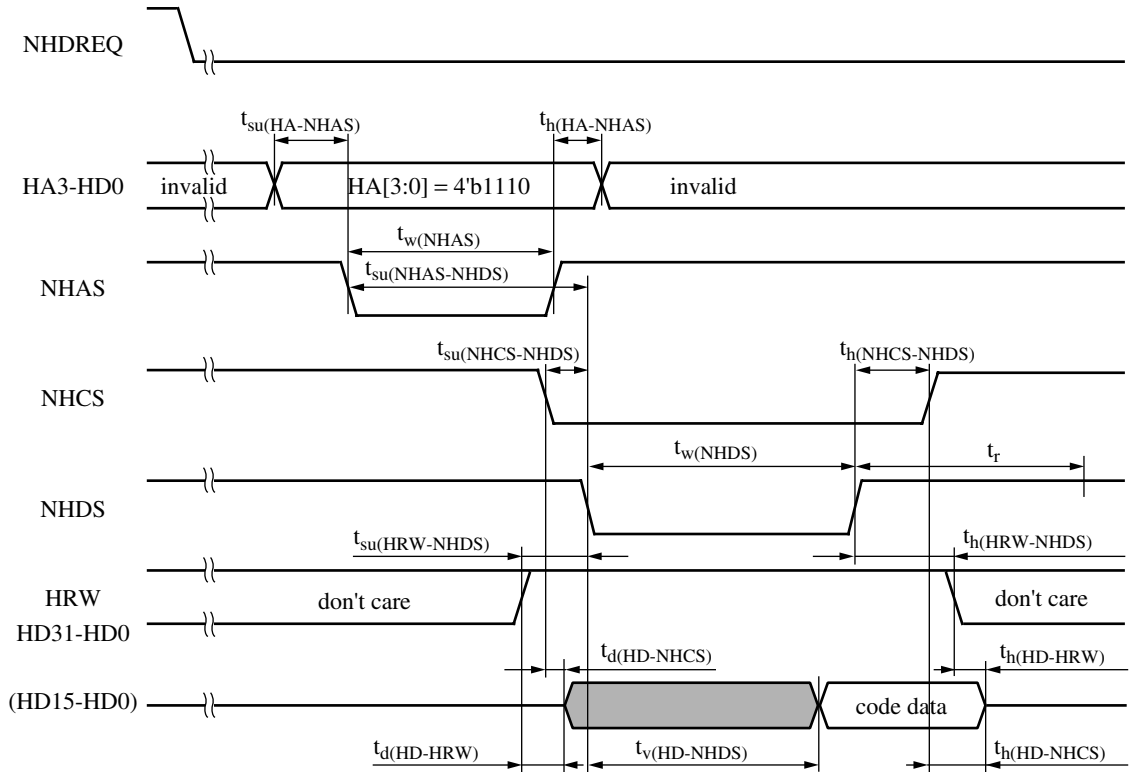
NHDREQ

$t_{su(HA-NHAS)}$

$t_{h(HA-NHAS)}$

HA3-HD0

invalid

HA[3:0] = 4'b1110

invalid

$t_{w(NHAS)}$

NHAS

$t_{su(NHAS-NHDS)}$

$t_{su(NHCS-NHDS)}$

$t_{h(NHCS-NHDS)}$

NHCS

$t_{w(NHDS)}$

$t_{r}$

NHDS

$t_{su(HRW-NHDS)}$

$t_{h(HRW-NHDS)}$

HRW

don't care

don't care

HD31-HD0

$t_{d(HD-NHCS)}$

$t_{h(HD-HRW)}$

(HD15-HD0)

code data

$t_{d(HD-HRW)}$

$t_{v(HD-NHDS)}$

$t_{h(HD-NHCS)}$